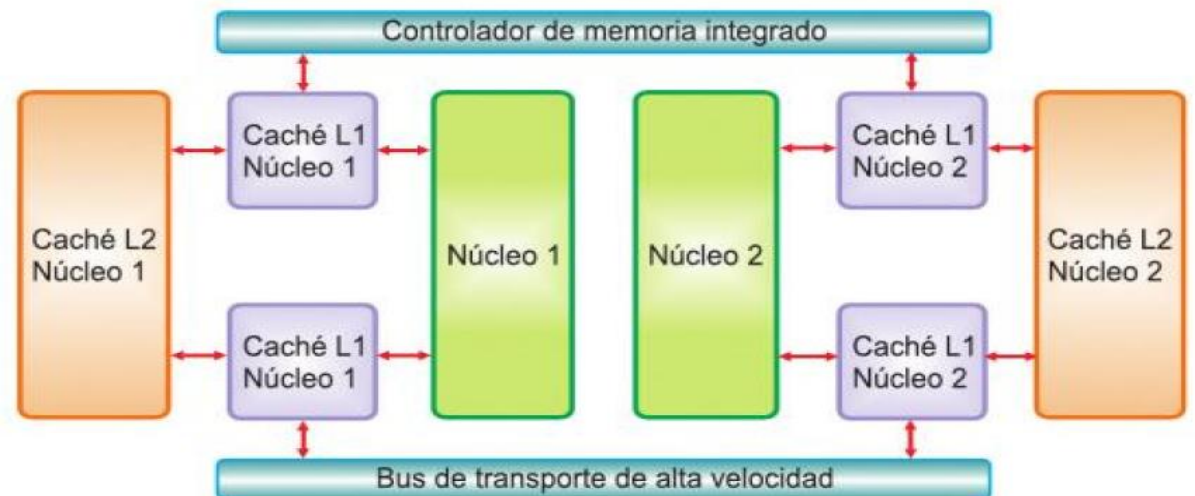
Controlador de memoria integrado

Caché L2
Núcleo 1

Caché L1
Núcleo 1

Caché L1
Núcleo 1

Núcleo 1

Núcleo 2

Caché L1
Núcleo 2

Caché L1
Núcleo 2

Caché L2
Núcleo 2

Bus de transporte de alta velocidad